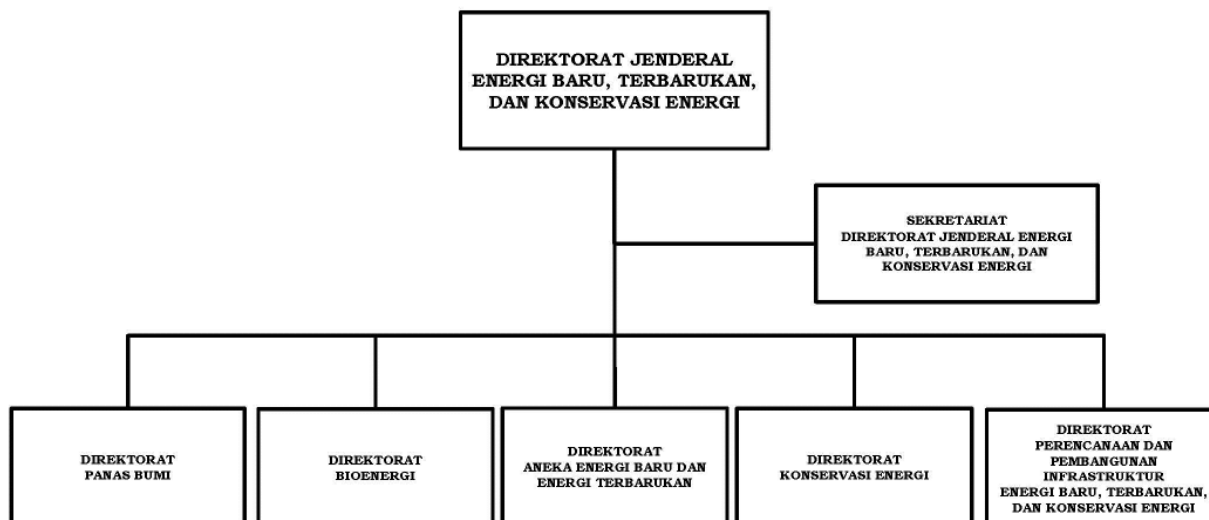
DIREKTORAT JENDERAL ENERGI BARU, TERBARUKAN, DAN KONSERVASI ENERGI

SEKRETARIAT DIREKTORAT JENDERAL ENERGI BARU, TERBARUKAN, DAN KONSERVASI ENERGI

DIREKTORAT PANAS BUMI

DIREKTORAT BIOENERGI

DIREKTORAT ANEKA ENERGI BARU DAN ENERGI TERBARUKAN

DIREKTORAT KONSERVASI ENERGI

DIREKTORAT PERENCANAAN DAN PEMBANGUNAN INFRASTRUKTUR ENERGI BARU, TERBARUKAN, DAN KONSERVASI ENERGI